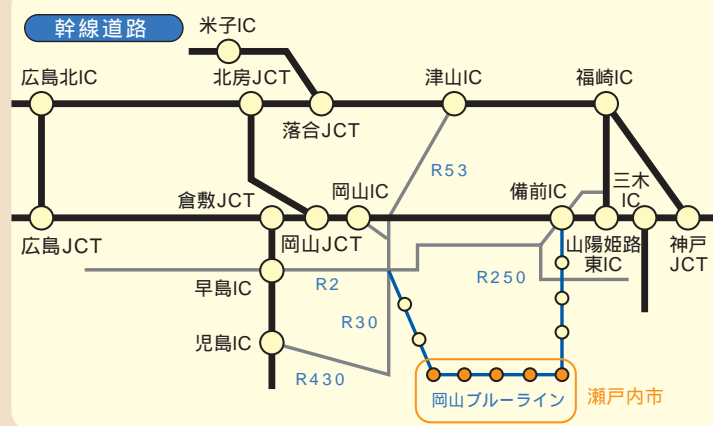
幹線道路

米子IC

広島北IC

北房JCT

津山IC

福崎IC

落合JCT

R53

三木IC

倉敷JCT

岡山IC

備前IC

広島JCT

岡山JCT

山陽姫路東IC

神戸JCT

早島IC

R2

R250

R30

児島IC

R430

岡山ブルーライン

瀬戸内市